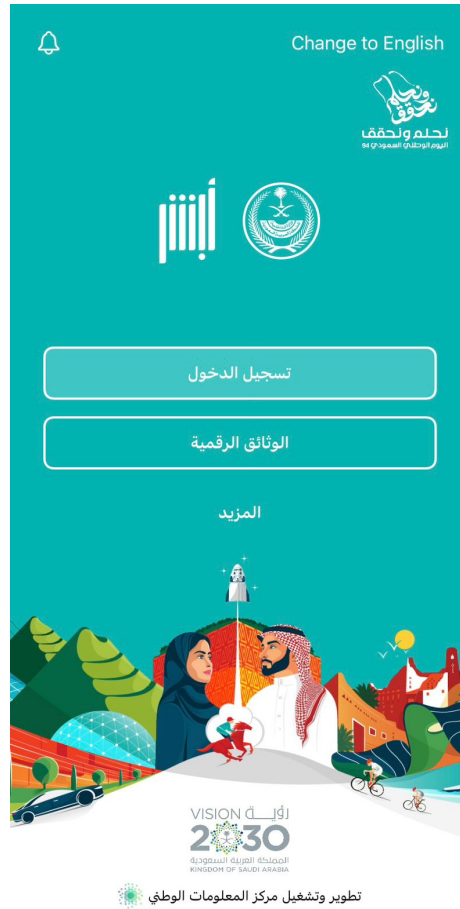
Change to English

نحلم ونحقق
نحلم ونحقق
اليوم الوطني السعودي 94

أبشر

تسجيل الدخول

الوثائق الرقمية

المزيد

رؤية VISION 2030
المملكة العربية السعودية
KINGDOM OF SAUDI ARABIA

تطوير وتشغيل مركز المعلومات الوطني